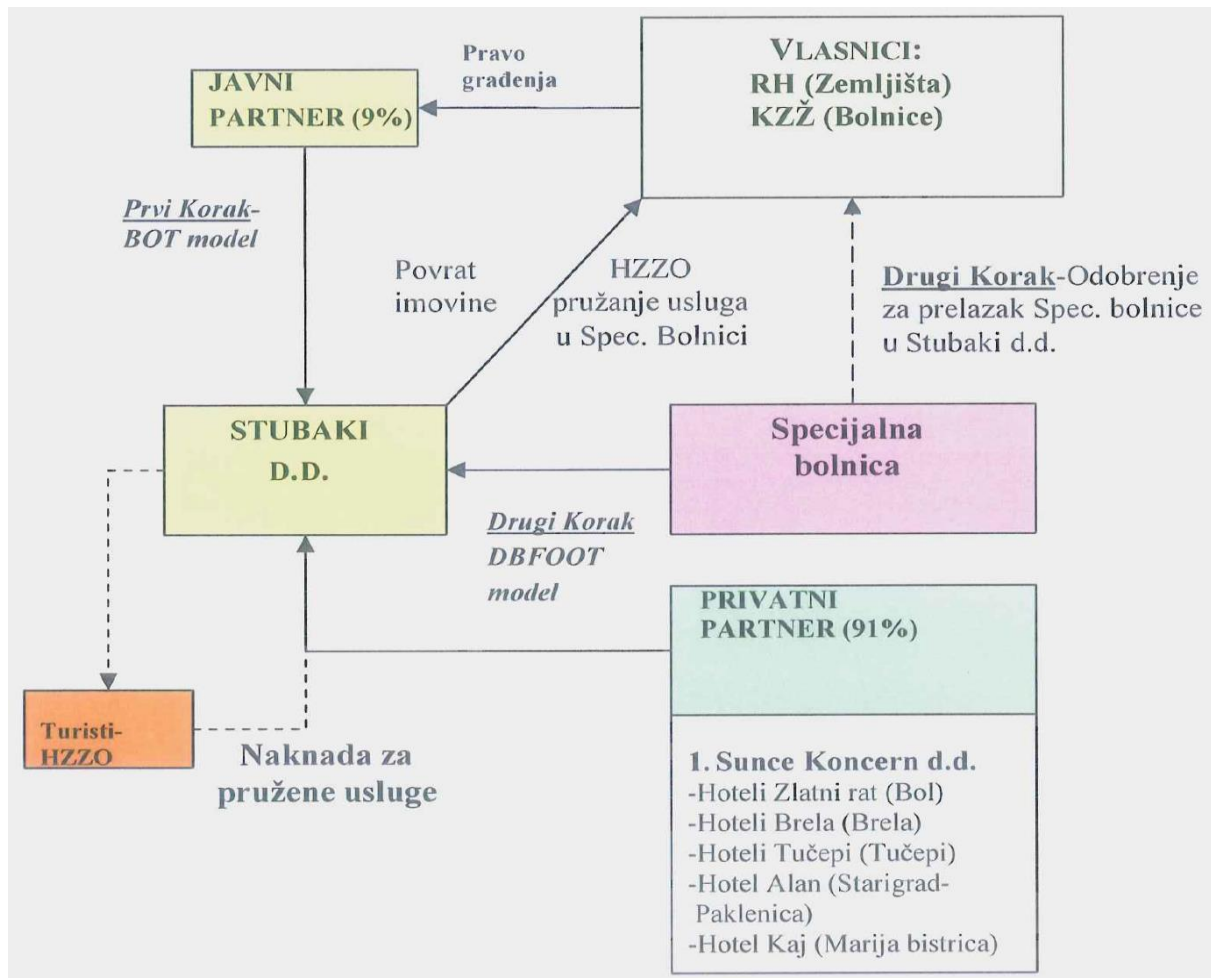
Pravo građenja

JAVNI PARTNER (9%)

VLASNICI:
RH (Zemljišta)
KZŽ (Bolnice)

Prvi Korak-BOT model

Povrat imovine

HZZO pružanje usluga u Spec. Bolnici

Drugi Korak-Odobrenje za prelazak Spec. bolnice u Stubaki d.d.

STUBAKI D.D.

Specijalna bolnica

Drugi Korak DBFOOT model

PRIVATNI PARTNER (91%)

Turisti-HZZO

Naknada za pružene usluge

1. Sunce Koncern d.d.
-Hoteli Zlatni rat (Bol)
-Hoteli Brela (Brela)
-Hoteli Tučepi (Tučepi)
-Hotel Alan (Starigrad-Paklenica)
-Hotel Kaj (Marija bistrica)